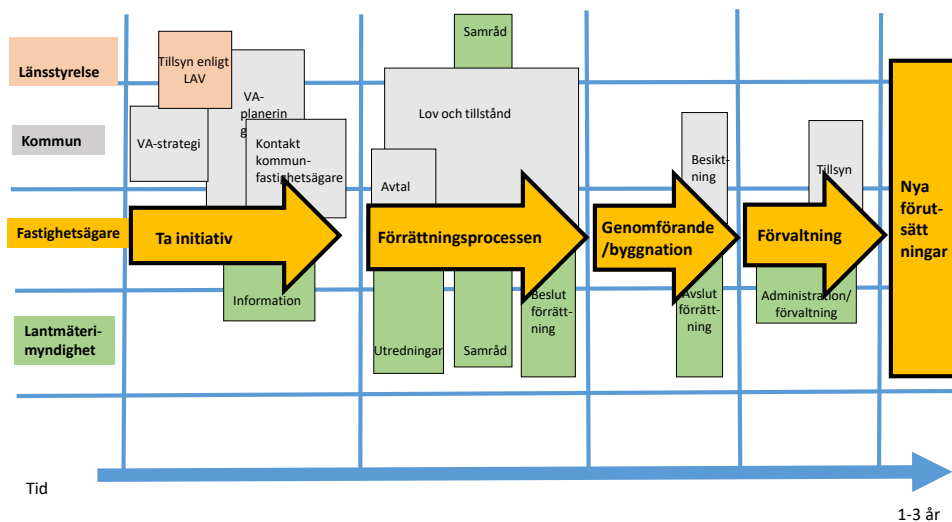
Länsstyrelse

Kommun

Fastighetsägare

Lantmäteri-myndighet

Tid

Tillsyn enligt LAV

VA-planering

VA-strategi

Kontakt kommun-fastighetsägare

Ta initiativ

Information

Samråd

Lov och tillstånd

Avtal

Förrättningsprocessen

Utredningar

Samråd

Beslut förrättning

Besiktning

Genomförande /byggnation

Avslut förrättning

Tillsyn

Förvaltning

Administration/ förvaltning

Nya förut-sätt ningar

1-3 år